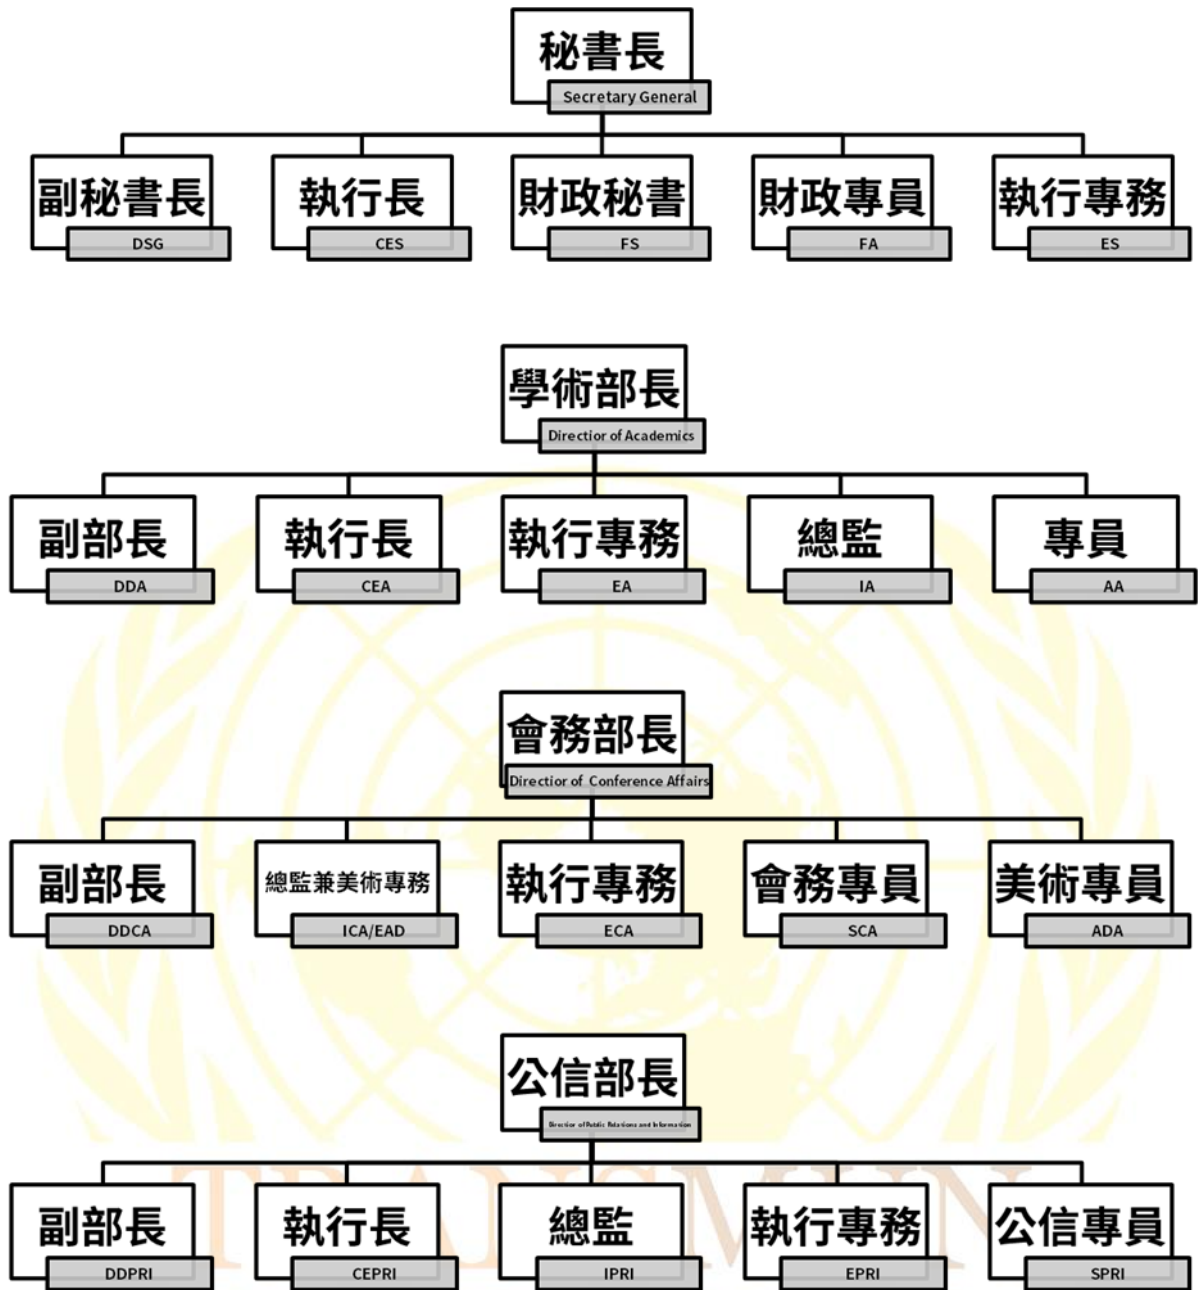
秘書長
Secretary General

副秘書長
DSG

執行長
CES

財政秘書
FS

財政專員
FA

執行專務
ES

學術部長
Direction of Academics

副部長
DDA

執行長
CEA

執行專務
EA

總監
IA

專員
AA

會務部長
Direction of Conference Affairs

副部長
DDCA

總監兼美術專務
ICA/EAD

執行專務
ECA

會務專員
SCA

美術專員
ADA

公信部長
Direction of Public Relations and Information

副部長
DDPRI

執行長
CEPRI

總監
IPRI

執行專務
EPRI

公信專員
SPRI

TAIMUN